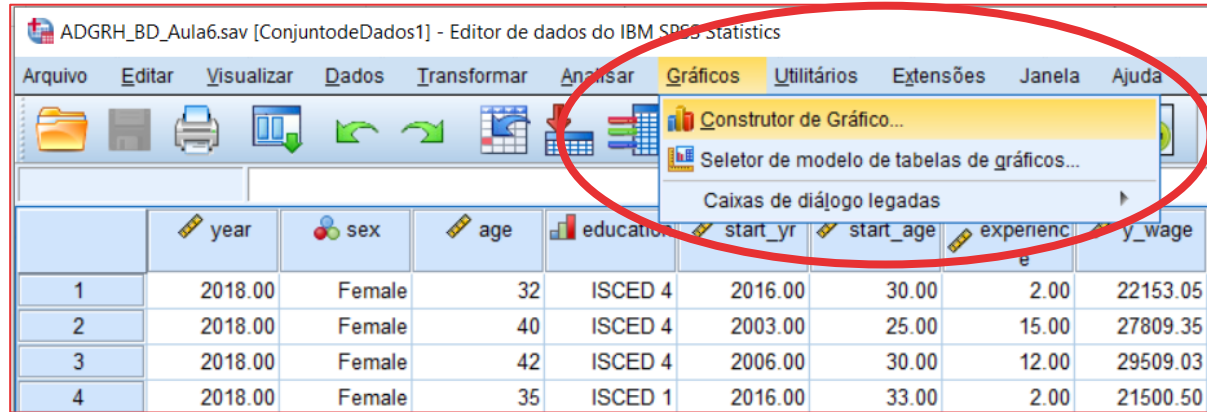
ADGRH_BD_Aula6.sav [ConjuntodeDados1] - Editor de dados do IBM SPSS Statistics

Arquivo Editar Visualizar Dados Transformar Analisar Gráficos Utilitários Extensões Janela Ajuda

Construtor de Gráfico...
Seletor de modelo de tabelas de gráficos...
Caixas de diálogo legadas

| | year | sex | age | education | start_yr | start_age | experience | y_wage |
|---|---|---|---|---|---|---|---|---|
| 1 | 2018.00 | Female | 32 | ISCED 4 | 2016.00 | 30.00 | 2.00 | 22153.05 |
| 2 | 2018.00 | Female | 40 | ISCED 4 | 2003.00 | 25.00 | 15.00 | 27809.35 |
| 3 | 2018.00 | Female | 42 | ISCED 4 | 2006.00 | 30.00 | 12.00 | 29509.03 |
| 4 | 2018.00 | Female | 35 | ISCED 1 | 2016.00 | 33.00 | 2.00 | 21500.50 |